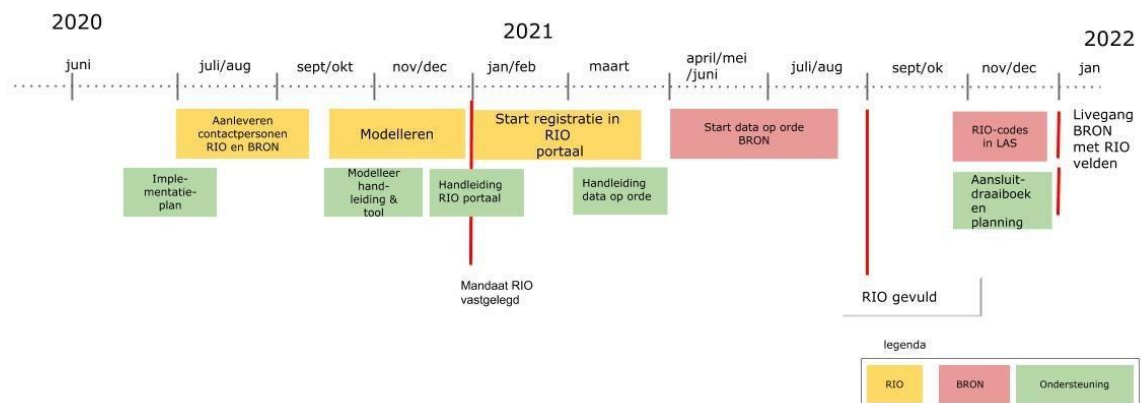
2020

2021

2022

juni

juli/aug

sept/okt

nov/dec

jan/feb

maart

april/mei /juni

juli/aug

sept/ok

nov/dec

jan

Aanleveren contactpersonen RIO en BRON

Modelleren

Start registratie in RIO portaal

Start data op orde BRON

RIO-codes in LAS

Livegang BRON met RIO velden

Implementatieplan

Modelleer handleiding & tool

Handleiding RIO portaal

Handleiding data op orde

Aansluitdraaiboek en planning

Mandaat RIO vastgelegd

RIO gevuld

legenda

RIO

BRON

Ondersteuning